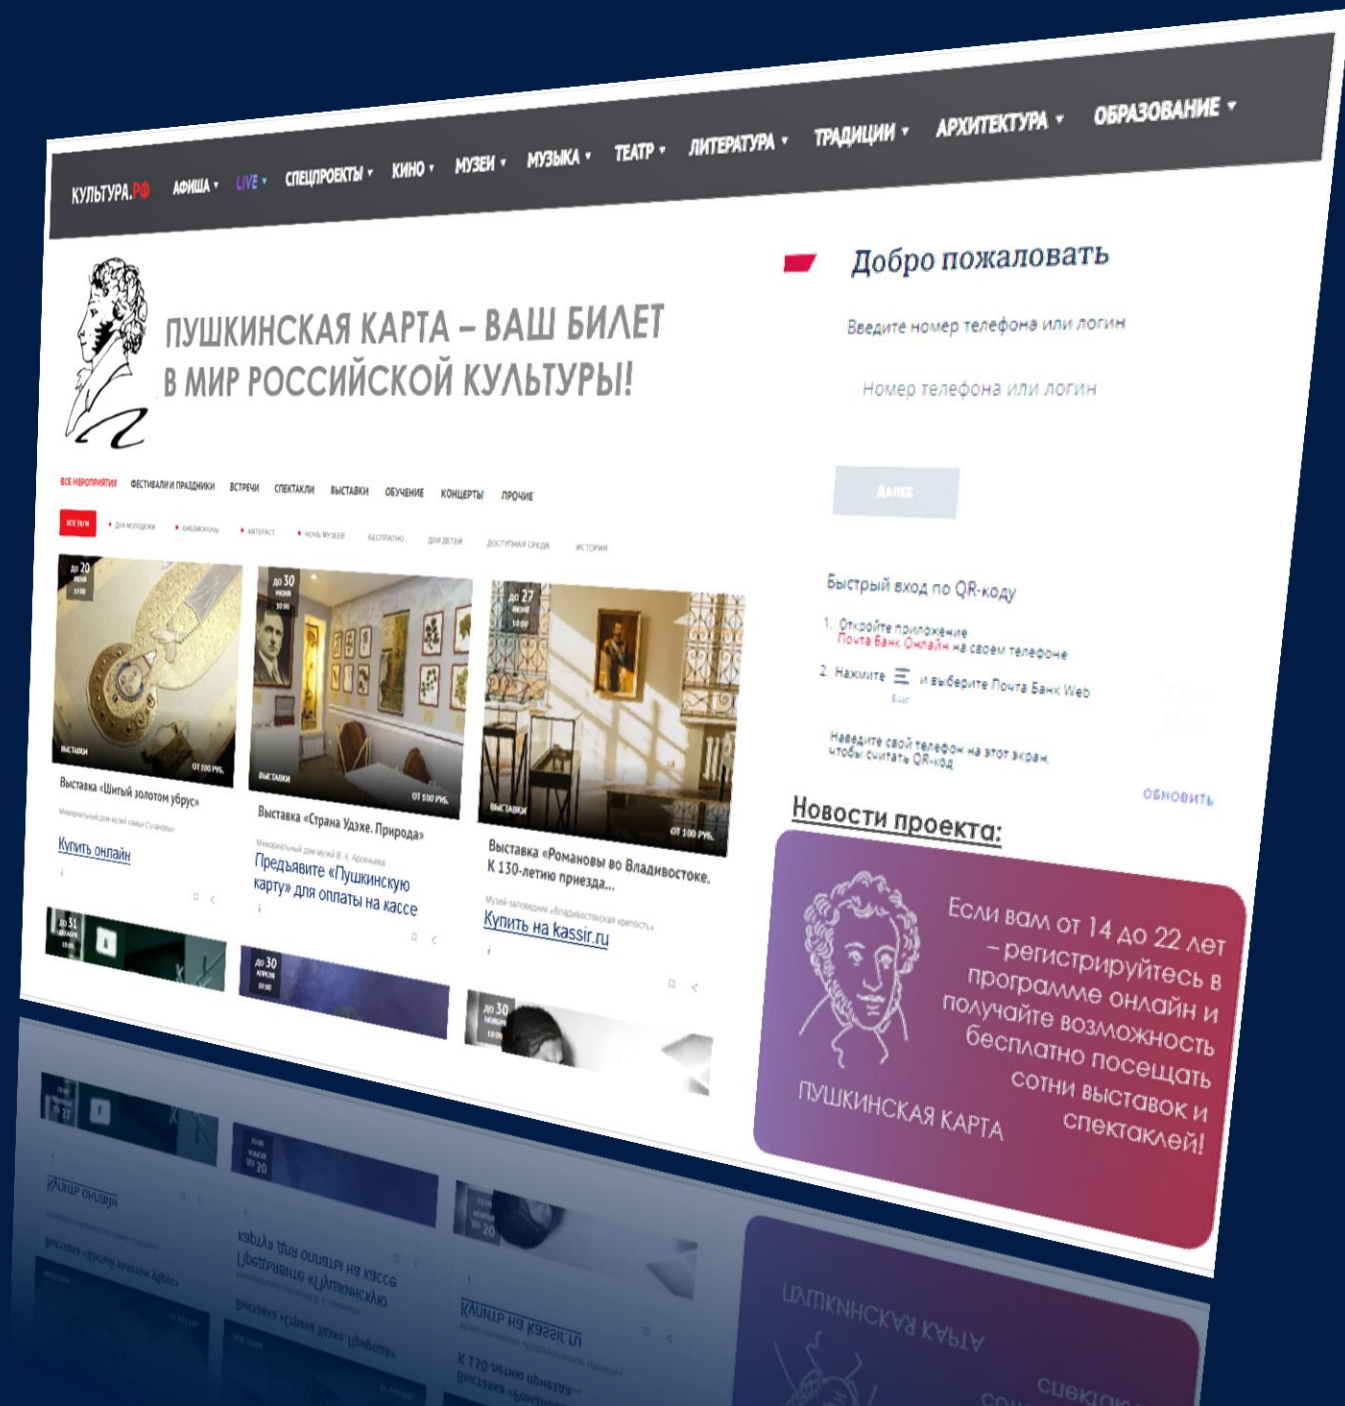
КУЛЬТУРА.РФ АФИША ▾ LIVE ▾ СПЕЦПРОЕКТЫ ▾ КИНО ▾ МУЗЕИ ▾ МУЗЫКА ▾ ТЕАТР ▾ ЛИТЕРАТУРА ▾ ТРАДИЦИИ ▾ АРХИТЕКТУРА ▾ ОБРАЗОВАНИЕ ▾

ПУШКИНСКАЯ КАРТА – ВАШ БИЛЕТ В МИР РОССИЙСКОЙ КУЛЬТУРЫ!

ВСЕ МЕРОПРИЯТИЯ ФЕСТИВАЛИ И ПРАЗДНИКИ ВСТРЕЧИ СПЕКТАКЛИ ВЫСТАВКИ ОБУЧЕНИЕ КОНЦЕРТЫ ПРОЧИЕ

ВСЕ ТЕГИ • ДЛЯ МОЛОДЕЖИ • БИБЛИОНОЧЬ • АРТЕФАКТ • НОЧЬ МУЗЕЕВ БЕСПЛАТНО ДЛЯ ДЕТЕЙ ДОСТУПНАЯ СРЕДА ИСТОРИЯ

до 20 июня 10:00
ВЫСТАВКИ ОТ 100 РУБ.
Выставка «Шитый золотом убрус»
Мемориальный дом-музей семьи Суханова
Купить онлайн

до 30 июня 10:00
ВЫСТАВКИ ОТ 100 РУБ.
Выставка «Страна Удэхе. Природа»
Мемориальный дом-музей В. К. Арсеньева
Предъявите «Пушкинскую карту» для оплаты на кассе

до 27 июня 10:00
ВЫСТАВКИ ОТ 100 РУБ.
Выставка «Романовы во Владивостоке. К 130-летию приезда...
Музей-заповедник «Владивостокская крепость»
Купить на kassir.ru

до 31
до 30 апреля 10:00
до 30

Добро пожаловать
Введите номер телефона или логин
Номер телефона или логин
ДАЛЕЕ

Быстрый вход по QR-коду
1. Откройте приложение Почта Банк Онлайн на своем телефоне
2. Нажмите ☰ и выберите Почта Банк Web
Наведите свой телефон на этот экран, чтобы считать QR-код
ОБНОВИТЬ

Новости проекта:

Если вам от 14 до 22 лет – регистрируйтесь в программе онлайн и получайте возможность бесплатно посещать сотни выставок и спектаклей!
ПУШКИНСКАЯ КАРТА